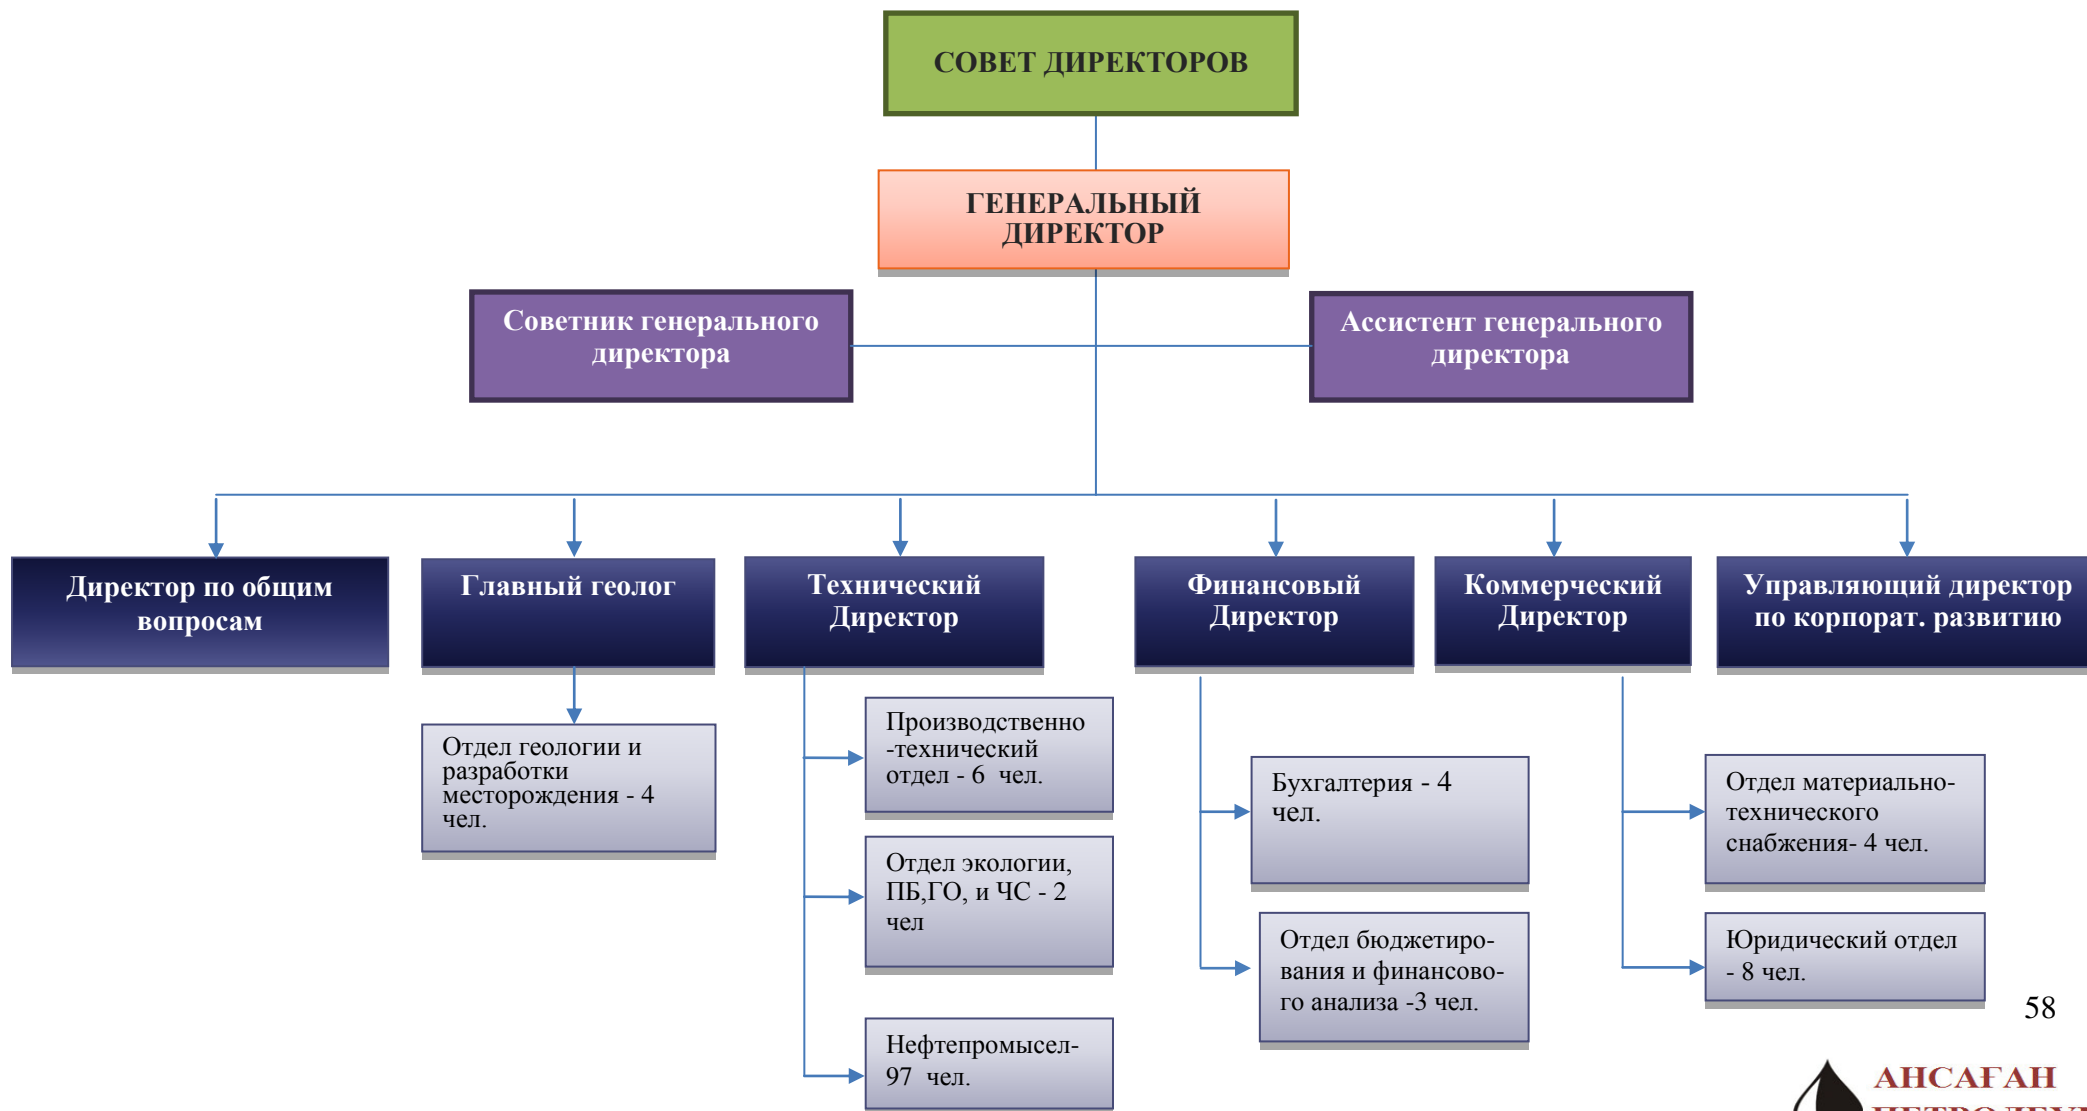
СОВЕТ ДИРЕКТОРОВ

ГЕНЕРАЛЬНЫЙ ДИРЕКТОР

Советник генерального директора

Ассистент генерального директора

Директор по общим вопросам

Главный геолог

Отдел геологии и разработки месторождения - 4 чел.

Технический Директор

Производственно -технический отдел - 6 чел.

Отдел экологии, ПБ,ГО, и ЧС - 2 чел

Нефтепромысел- 97 чел.

Финансовый Директор

Бухгалтерия - 4 чел.

Отдел бюджетирования и финансового анализа -3 чел.

Коммерческий Директор

Отдел материально-технического снабжения- 4 чел.

Юридический отдел - 8 чел.

Управляющий директор по корпорат. развитию

58

АНСАҒАН
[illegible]